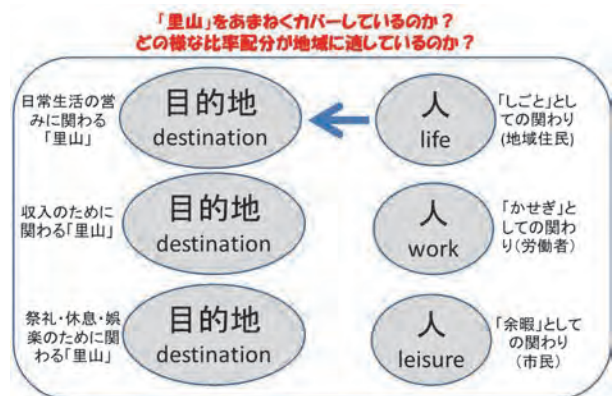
「里山」をあまねくカバーしているのか？
どの様な比率配分が地域に適しているのか？

日常生活の営みに関わる「里山」

目的地
destination

人
life

「しごと」としての関わり(地域住民)

収入のために関わる「里山」

目的地
destination

人
work

「かせぎ」としての関わり(労働者)

祭礼・休息・娯楽のために関わる「里山」

目的地
destination

人
leisure

「余暇」としての関わり(市民)